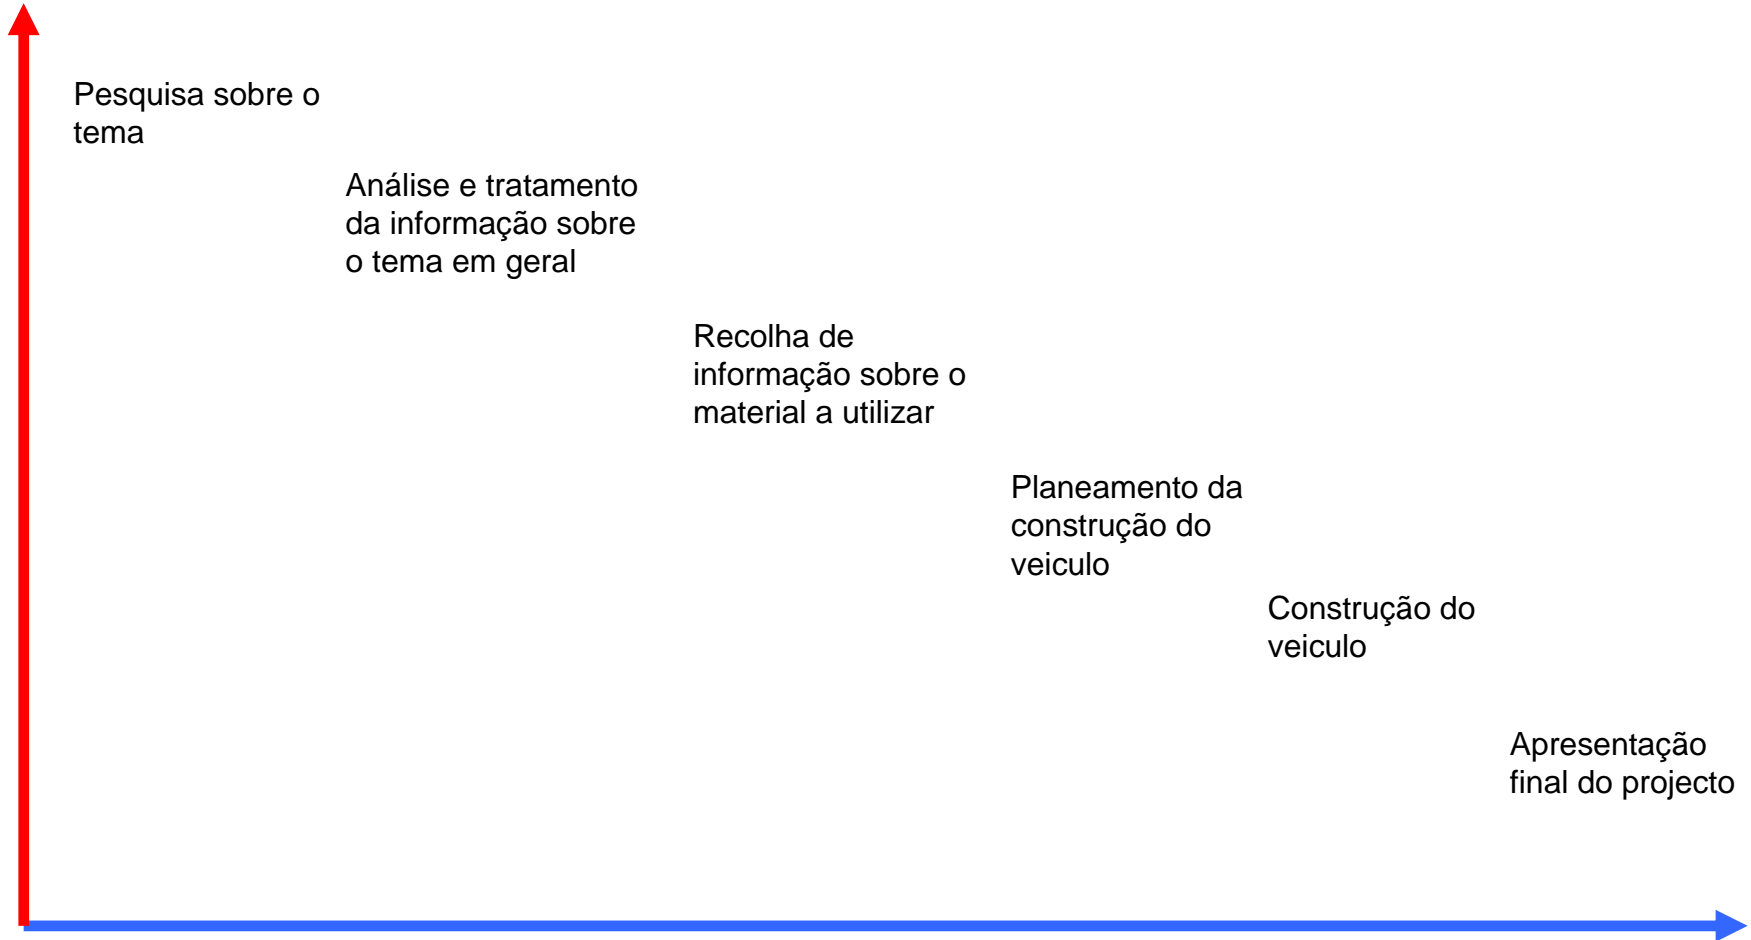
Pesquisa sobre o tema

Análise e tratamento da informação sobre o tema em geral

Recolha de informação sobre o material a utilizar

Planeamento da construção do veiculo

Construção do veiculo

Apresentação final do projecto